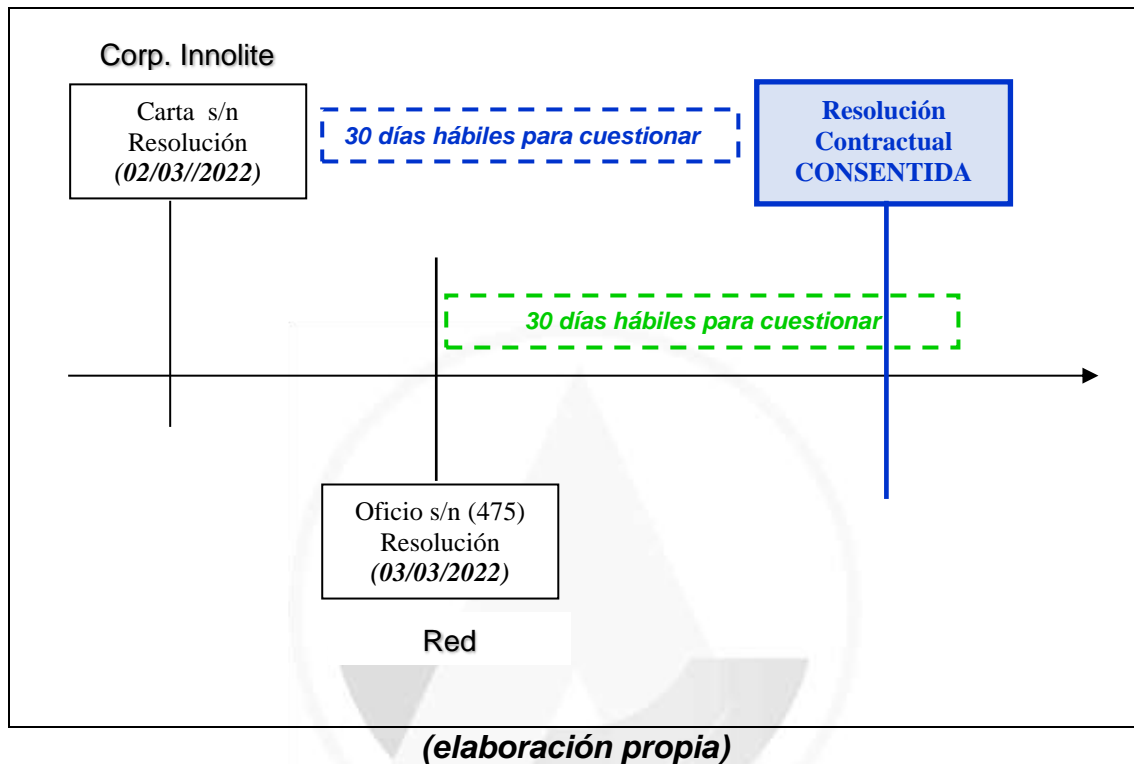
Corp. Innolite

Carta s/n
Resolución
*(02/03//2022)*

*30 días hábiles para cuestionar*

Resolución
Contractual
CONSENTIDA

*30 días hábiles para cuestionar*

Oficio s/n (475)
Resolución
*(03/03/2022)*

Red

*(elaboración propia)*